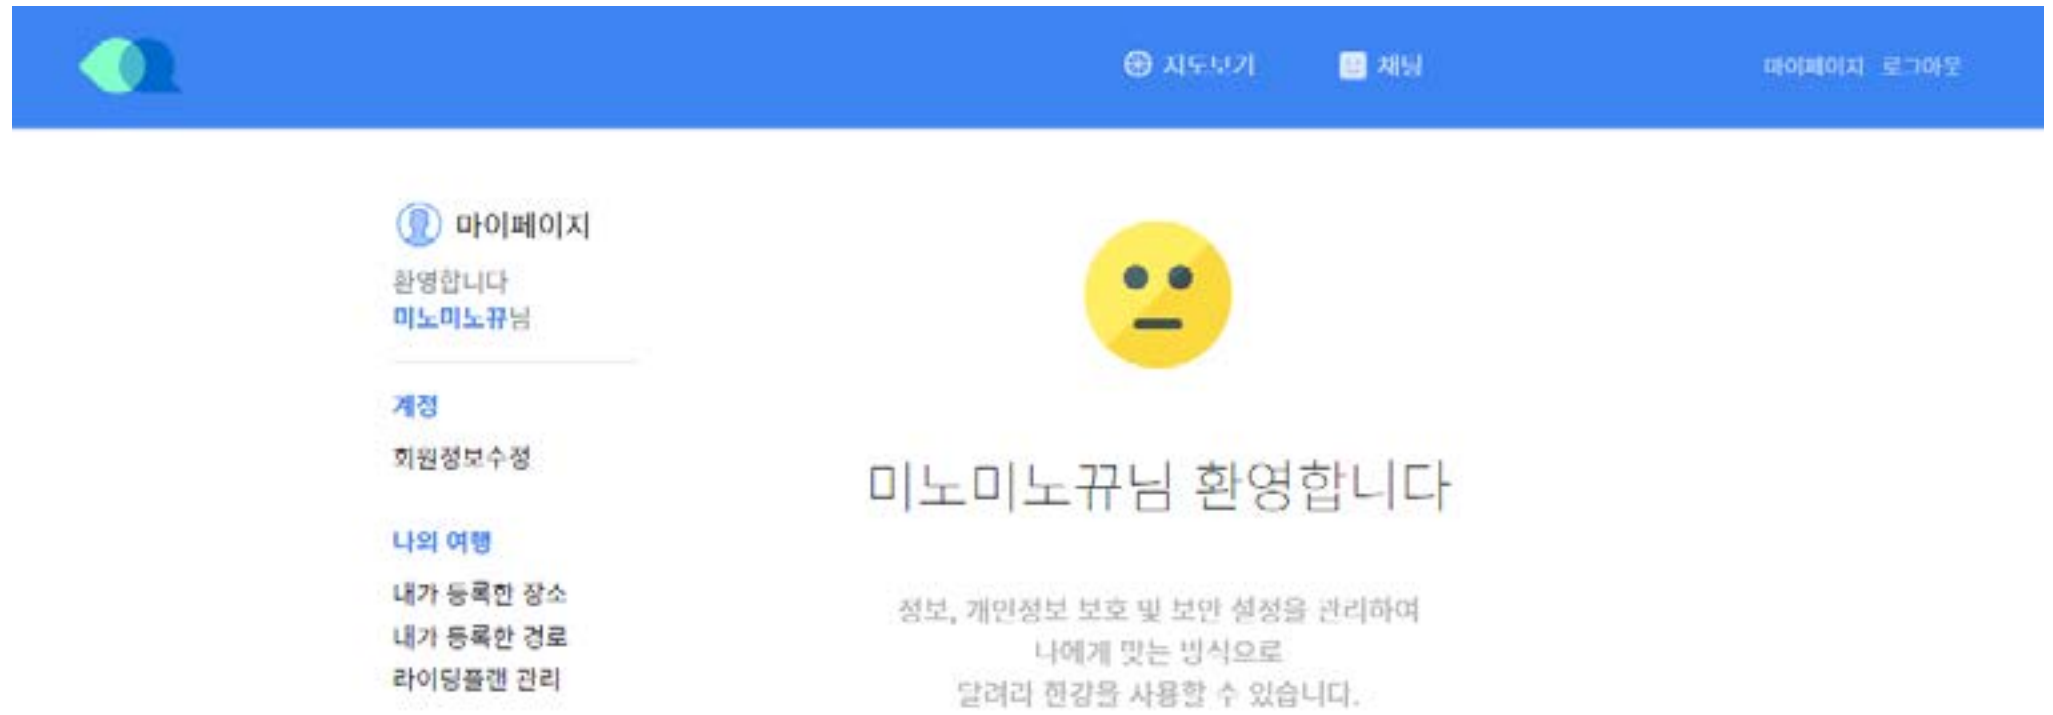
지도보기 채팅 마이페이지 로그아웃

마이페이지
환영합니다
미노미노뀨님

계정
회원정보수정

나의 여행
내가 등록한 장소
내가 등록한 경로
라이딩플랜 관리

미노미노뀨님 환영합니다

정보, 개인정보 보호 및 보안 설정을 관리하여
나에게 맞는 방식으로
달려라 한강을 사용할 수 있습니다.